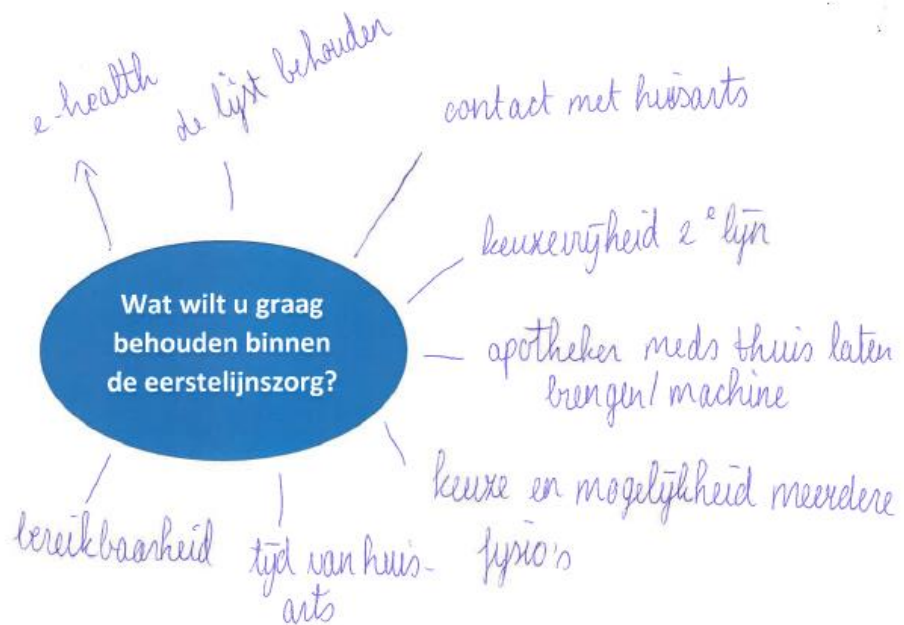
Wat wilt u graag behouden binnen de eerstelijnszorg?

e-health

de lijst behouden

contact met huisarts

keuzevrijheid 2e lijn

apotheker meds thuis laten brengen/machine

keuze en mogelijkheid meerdere fysio's

tijd van huisarts

bereikbaarheid